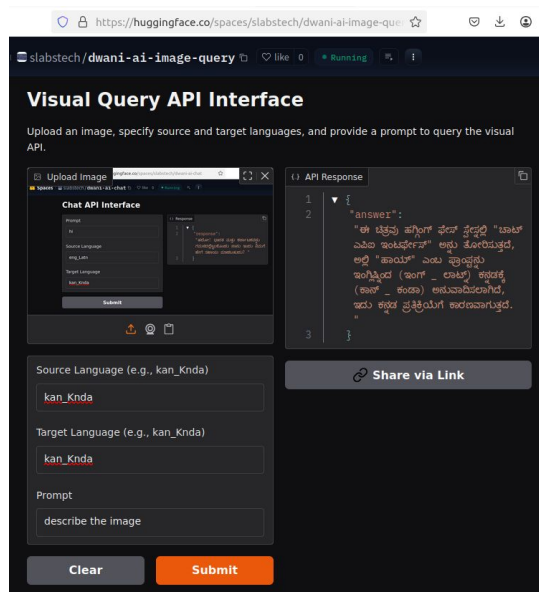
https://huggingface.co/spaces/slabstech/dwani-ai-image-que

slabstech/dwani-ai-image-query ♡ like 0 • Running

Visual Query API Interface

Upload an image, specify source and target languages, and provide a prompt to query the visual API.

Upload Image

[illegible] Spaces slabstech/dwani-ai-chat

Chat API Interface

Prompt

hi

Source Language

eng_Latn

Target Language

kan_Knda

Submit

API Response

API Response

| 1 | ▼ { |
|---|---|
| 2 | "answer": "ಈ ಚಿತ್ರವು ಹಗ್ಗಿಂಗ್ ಫೇಸ್ ಸ್ಪೇಸ್‌ನಲ್ಲಿ "ಚಾಟ್ ಎಪಿಐ ಇಂಟರ್ಫೇಸ್" ಅನ್ನು ತೋರಿಸುತ್ತದೆ, ಅಲ್ಲಿ "ಹಾಯ್" ಎಂಬ ಪ್ರಾಂಪ್ಟನ್ನು ಇಂಗ್ಲಿಷ್‌ನಿಂದ (ಇಂಗ್ _ ಲಾಟ್ನ್) ಕನ್ನಡಕ್ಕೆ (ಕಾನ್ _ ಕಂಡಾ) ಅನುವಾದಿಸಲಾಗಿದೆ, ಇದು ಕನ್ನಡ ಪ್ರತಿಕ್ರಿಯೆಗೆ ಕಾರಣವಾಗುತ್ತದೆ." |
| 3 | } |

Share via Link

Source Language (e.g., kan_Knda)

kan_Knda

Target Language (e.g., kan_Knda)

kan_Knda

Prompt

describe the image

Clear

Submit